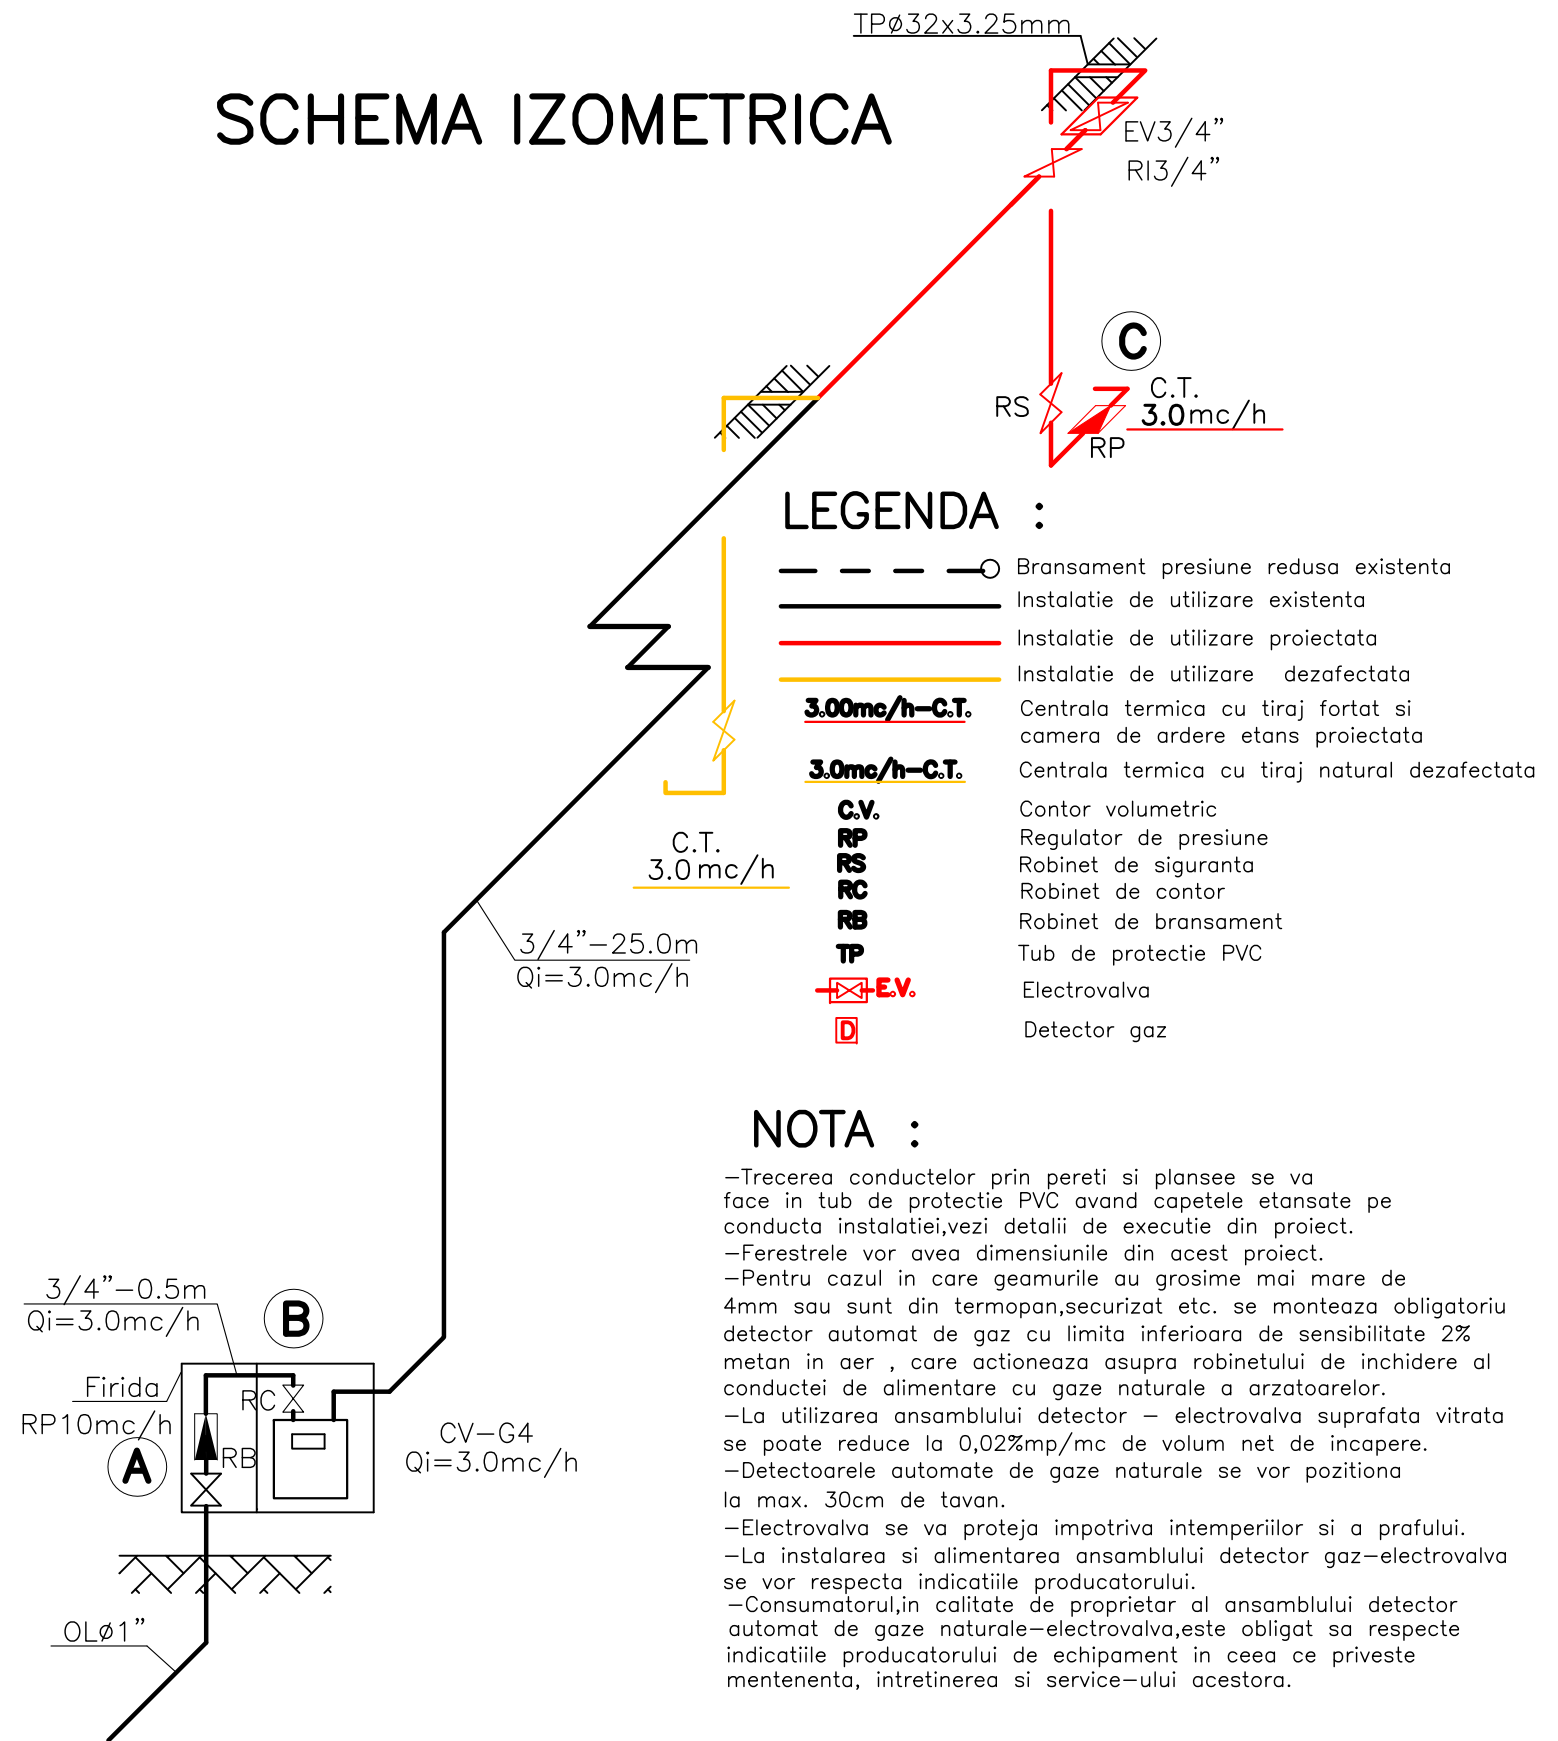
TPø32x3.25mm

SCHEMA IZOMETRICA

EV3/4”
RI3/4”

C

RS
C.T.
3.0mc/h
RP

LEGENDA :

Bransament presiune redusa existenta
Instalatie de utilizare existenta
Instalatie de utilizare proiectata
Instalatie de utilizare dezafectata
3.00mc/h–C.T. Centrala termica cu tiraj fortat si camera de ardere etans proiectata
3.0mc/h–C.T. Centrala termica cu tiraj natural dezafectata
C.V. Contor volumetric
RP Regulator de presiune
RS Robinet de siguranta
RC Robinet de contor
RB Robinet de bransament
TP Tub de protectie PVC
E.V. Electrovalva
D Detector gaz

C.T.
3.0 mc/h

3/4”–25.0m
Qi=3.0mc/h

NOTA :

–Trecerea conductelor prin pereti si plansee se va face in tub de protectie PVC avand capetele etansate pe conducta instalatiei,vezi detalii de executie din proiect.
–Ferestrele vor avea dimensiunile din acest proiect.
–Pentru cazul in care geamurile au grosime mai mare de 4mm sau sunt din termopan,securizat etc. se monteaza obligatoriu detector automat de gaz cu limita inferioara de sensibilitate 2% metan in aer , care actioneaza asupra robinetului de inchidere al conductei de alimentare cu gaze naturale a arzatoarelor.
–La utilizarea ansamblului detector – electrovalva suprafata vitrata se poate reduce la 0,02%mp/mc de volum net de incapere.
–Detectoarele automate de gaze naturale se vor pozitiona la max. 30cm de tavan.
–Electrovalva se va proteja impotriva intemperiilor si a prafului.
–La instalarea si alimentarea ansamblului detector gaz–electrovalva se vor respecta indicatiile producatorului.
–Consumatorul,in calitate de proprietar al ansamblului detector automat de gaze naturale–electrovalva,este obligat sa respecte indicatiile producatorului de echipament in ceea ce priveste mentenenta, intretinerea si service–ului acestora.

3/4”–0.5m
Qi=3.0mc/h
B
Firida
RP10mc/h
RC
A
RB
CV–G4
Qi=3.0mc/h
OLø1”